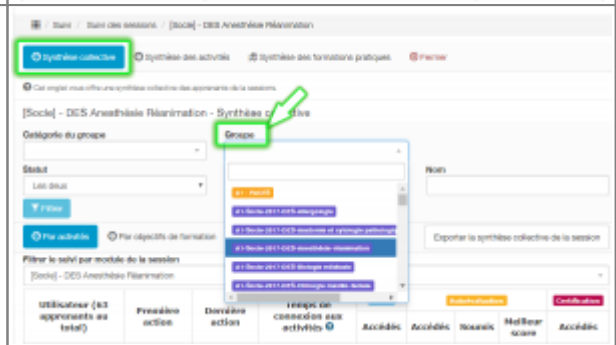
Suivi / Suivi des sessions / [Socle] - DES Anesthésie Réanimation

Synthèse collective | Synthèse des activités | Synthèse des formations pratiques | Fermer

Cet onglet vous offre une synthèse collective des apprenants de la session.

[Socle] - DES Anesthésie Réanimation - Synthèse collective

Catégorie du groupe

Groupe

Statut

Les deux

Nom

Filtrer

d1 - PARIS

d1-Socle-2017-DES-allergologie

d1-Socle-2017-DES-anatomie et cytologie pathologiques

d1-Socle-2017-DES-anesthésie réanimation

d1-Socle-2017-DES-Biologie médicale

d1-Socle-2017-DES-chirurgie maxillo-faciale

Par activités | Par objectifs de formation

Exporter la synthèse collective de la session

Filtrer le suivi par module de la session

[Socle] - DES Anesthésie Réanimation

| Utilisateur (63 apprenants au total) | Première action | Dernière action | Temps de connexion aux activités | Accédés | Accédés | Autoévaluation Nounis | Meilleur score | Certification Accédés |
|---|---|---|---|---|---|---|---|---|